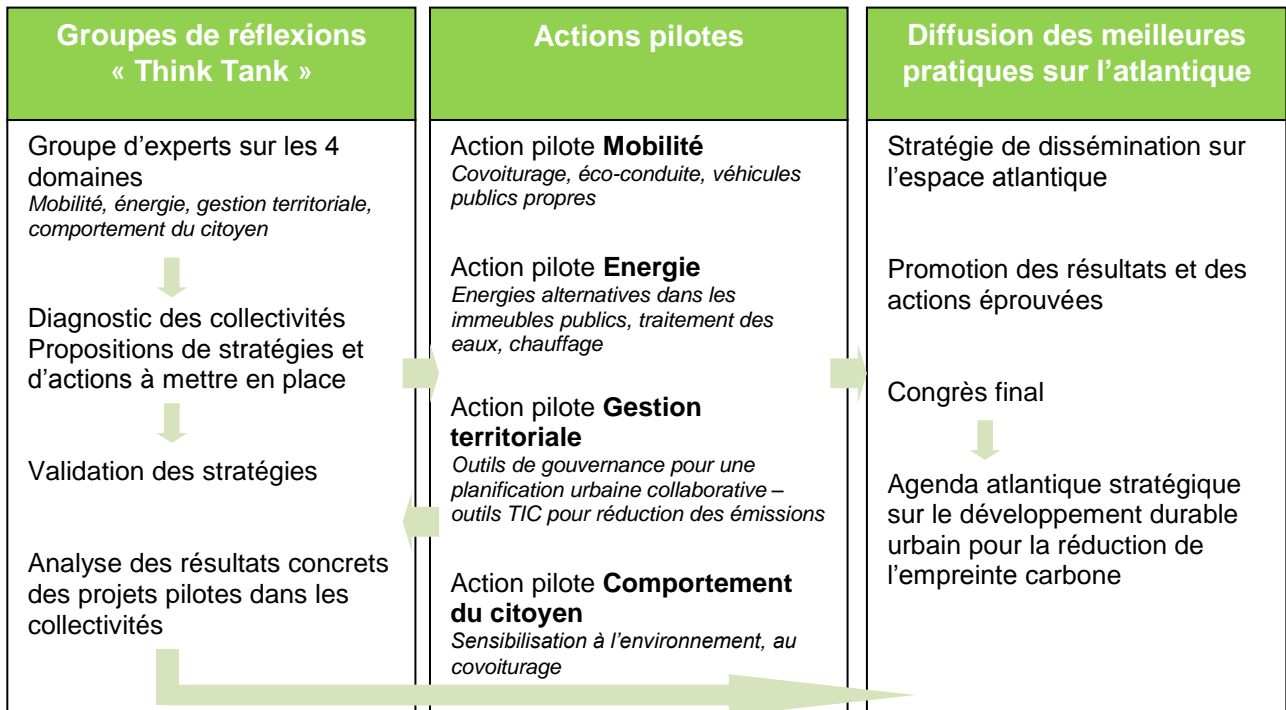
Groupes de réflexions « Think Tank »

Groupe d'experts sur les 4 domaines
*Mobilité, énergie, gestion territoriale, comportement du citoyen*

Diagnostic des collectivités
Propositions de stratégies et d'actions à mettre en place

Validation des stratégies

Analyse des résultats concrets des projets pilotes dans les collectivités

Actions pilotes

Action pilote **Mobilité**
*Covoiturage, éco-conduite, véhicules publics propres*

Action pilote **Energie**
*Energies alternatives dans les immeubles publics, traitement des eaux, chauffage*

Action pilote **Gestion territoriale**
*Outils de gouvernance pour une planification urbaine collaborative – outils TIC pour réduction des émissions*

Action pilote **Comportement du citoyen**
*Sensibilisation à l'environnement, au covoiturage*

Diffusion des meilleures pratiques sur l'atlantique

Stratégie de dissémination sur l'espace atlantique

Promotion des résultats et des actions éprouvées

Congrès final

Agenda atlantique stratégique sur le développement durable urbain pour la réduction de l'empreinte carbone